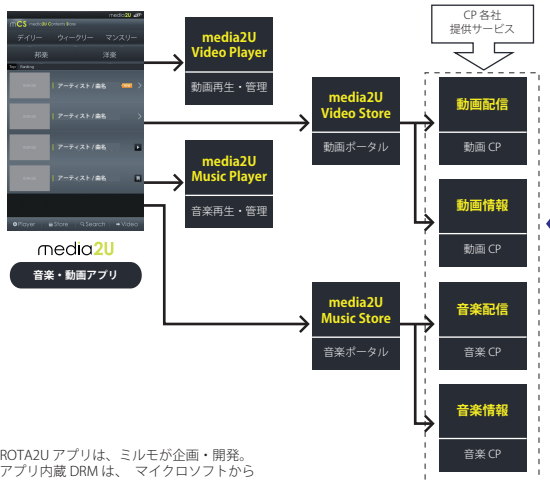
mCS media2U Contents Store media2U

デイリー　ウィークリー　マンスリー

邦楽　洋楽

Top Ranking

アーティスト / 曲名

アーティスト / 曲名

アーティスト / 曲名

アーティスト / 曲名

Player Store Search Video

media2U

音楽・動画アプリ

media2U Video Player

動画再生・管理

media2U Music Player

音楽再生・管理

media2U Video Store

動画ポータル

media2U Music Store

音楽ポータル

CP 各社 提供サービス

動画配信

動画 CP

動画情報

動画 CP

音楽配信

音楽 CP

音楽情報

音楽 CP

ROTA2U アプリは、ミルモが企画・開発。
アプリ内蔵 DRM は、 マイクロソフトから